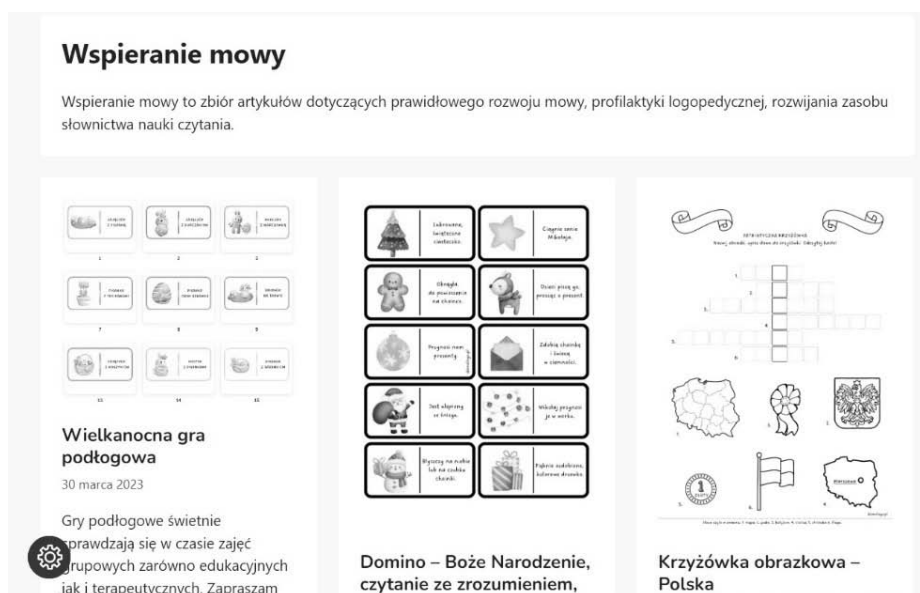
Wspieranie mowy

Wspieranie mowy to zbiór artykułów dotyczących prawidłowego rozwoju mowy, profilaktyki logopedycznej, rozwijania zasobu słownictwa nauki czytania.

Wielkanocna gra podłogowa

30 marca 2023

Gry podłogowe świetnie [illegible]sprawdzają się w czasie zajęć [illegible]grupowych zarówno edukacyjnych jak i terapeutycznych. Zapraszam

Lukrowane, świąteczne ciasteczko.

Ciągnie sanie Mikołaja.

Okrągła do powieszenia na choince.

Dzieci piszą go, proszą o prezent.

Przynosi nam prezenty.

Zdobią choinkę i świecą w ciemności.

Jest złożony w księgę.

Wkłada prezenty je w worku.

Wyrzeźbiony na kulach lub na czubku choinki.

Piękne, ozdobne, kolorowe drzewko.

Domino – Boże Narodzenie, czytanie ze zrozumieniem,

Krzyżówka obrazkowa – Polska